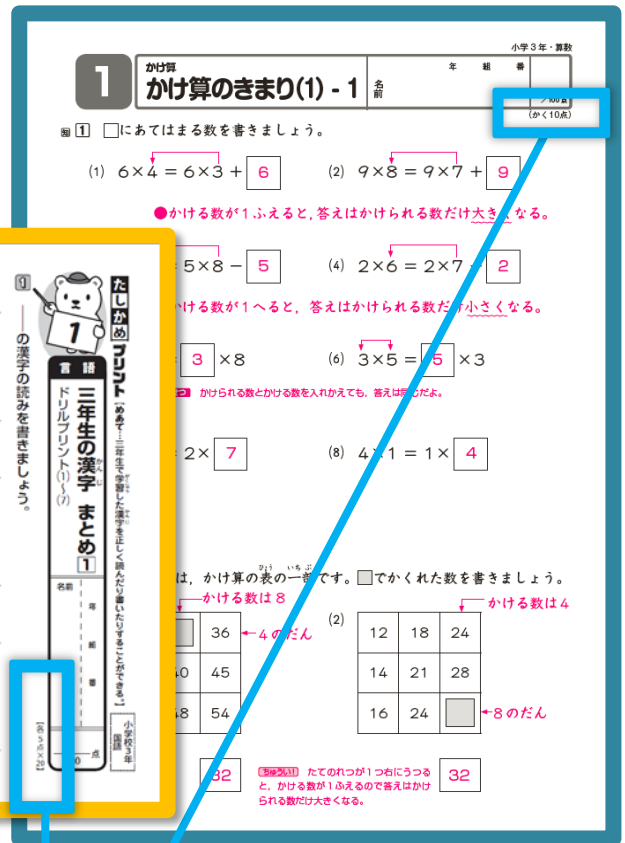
小学３年・算数

1

かけ算

かけ算のきまり(1) - 1

年　組　番

名前

/100点

（かく10点）

1 □にあてはまる数を書きましょう。

(1) $6\times4=6\times3+$ 6

(2) $9\times8=9\times7+$ 9

●かける数が１ふえると，答えはかけられる数だけ大きくなる。

$5\times8-$ 5

(4) $2\times6=2\times7-$ 2

かける数が１へると，答えはかけられる数だけ小さくなる。

3 $\times8$

(6) $3\times5=$ 5 $\times3$

かけられる数とかける数を入れかえても，答えは同じだよ。

$2\times$ 7

(8) $4\times1=1\times$ 4

は，かけ算の表の一部です。□でかくれた数を書きましょう。

かける数は８

| | 36 |
|---|---|
| 40 | 45 |
| 48 | 54 |

４のだん

(2) かける数は４

| 12 | 18 | 24 |
|---|---|---|
| 14 | 21 | 28 |
| 16 | 24 | |

８のだん

32

ちゅうい！ たてのれつが１つ右にうつると，かける数が１ふえるので答えはかけられる数だけ大きくなる。

32

たしかめプリント

1

国語

三年生の漢字　まとめ 1

ドリルプリント(1)～(7)

［めあて］三年生で学習した漢字を正しく読んだり書いたりすることができる。

名前

年　組　番

小学校３年　国語

点

1 ――の漢字の読みを書きましょう。